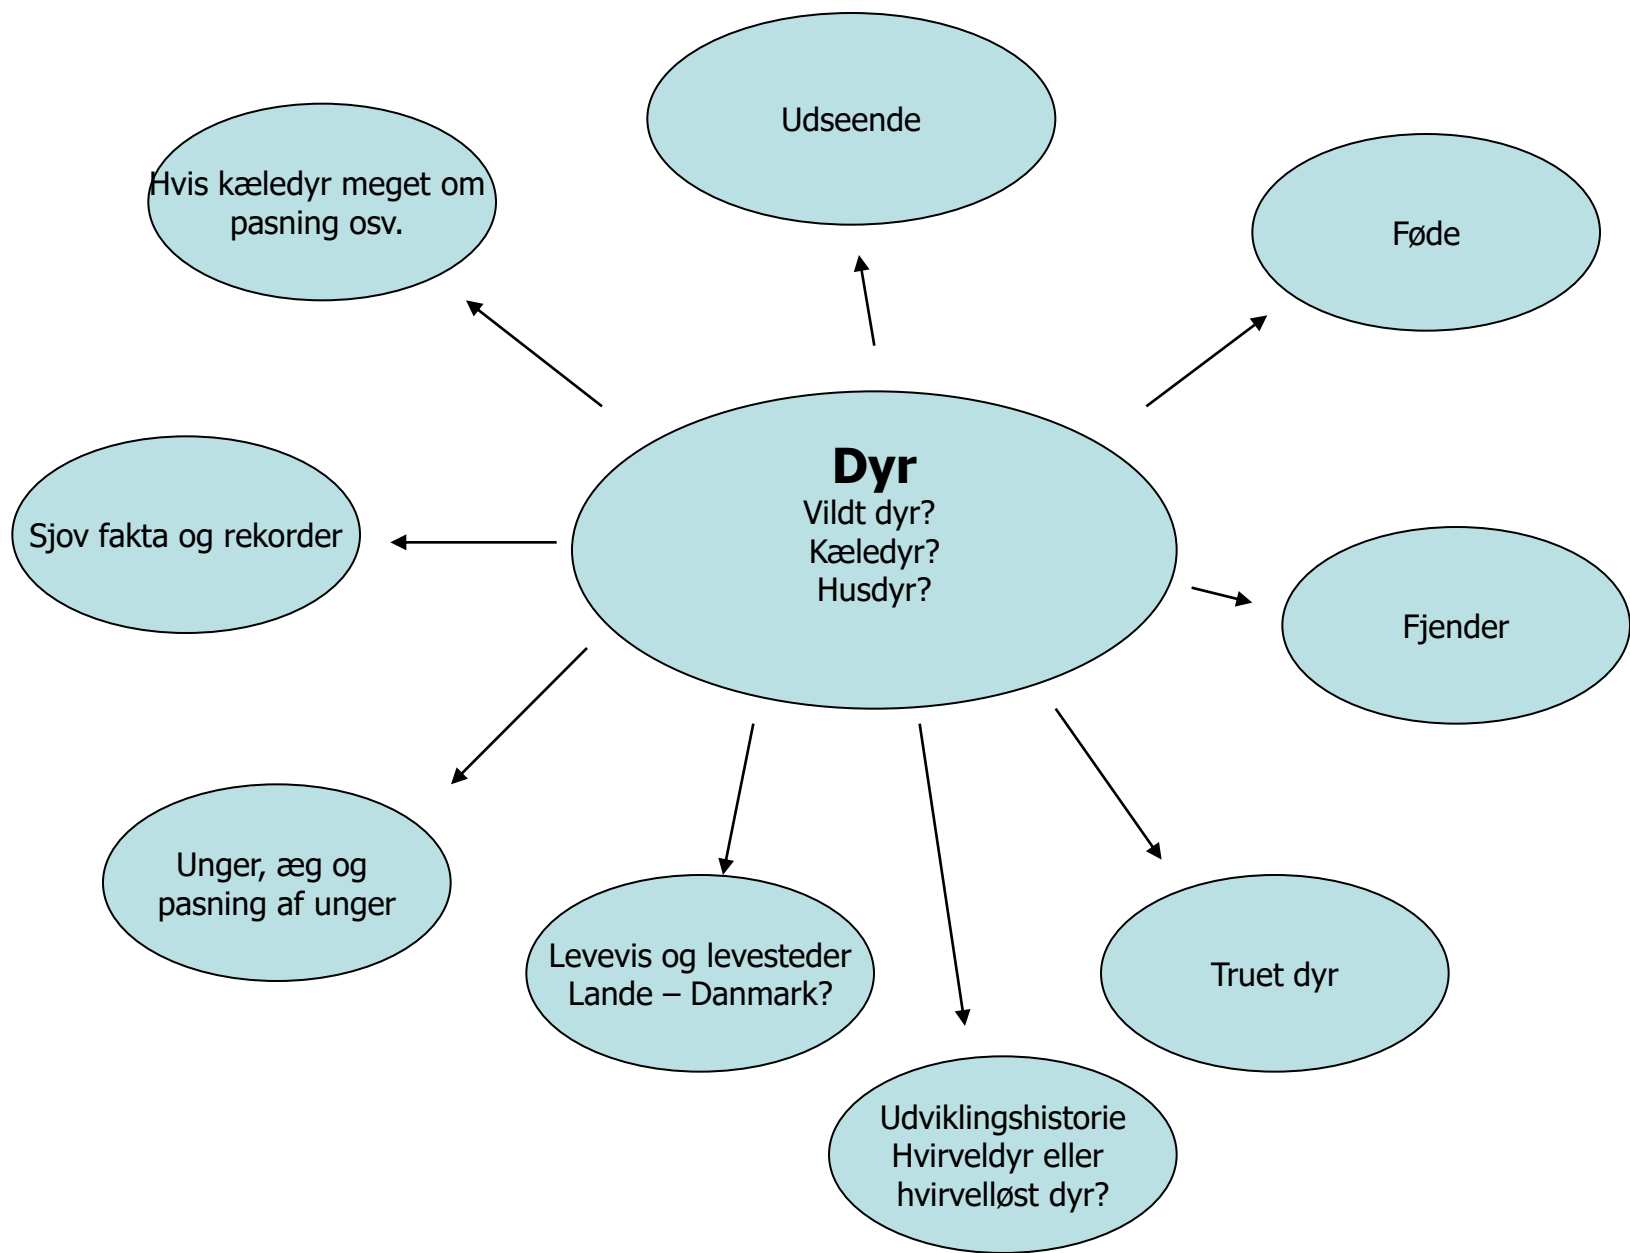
Udseende

Hvis kæledyr meget om pasning osv.

Føde

Dyr
Vildt dyr?
Kæledyr?
Husdyr?

Sjov fakta og rekorder

Fjender

Unger, æg og pasning af unger

Levevis og levesteder
Lande – Danmark?

Truet dyr

Udviklingshistorie
Hvirveldyr eller hvirvelløst dyr?